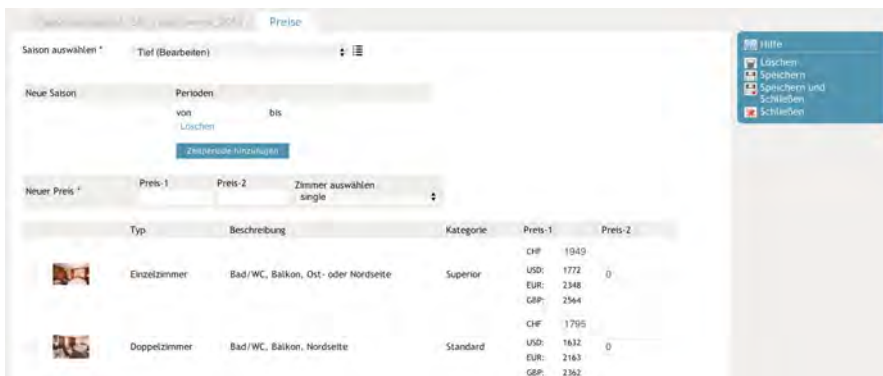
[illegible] Preise

Saison auswählen * Tief (Bearbeiten)

Neue Saison

Perioden

von bis

Löschen

Zeitperiode hinzufügen

Neuer Preis * Preis-1 Preis-2 Zimmer auswählen single

| Typ | Beschreibung | Kategorie | Preis-1 | Preis-2 |
|---|---|---|---|---|
| Einzelzimmer | Bad/WC, Balkon, Ost- oder Nordseite | Superior | CHF 1949 USD: 1772 EUR: 2348 GBP: 2564 | 0 |
| Doppelzimmer | Bad/WC, Balkon, Nordseite | Standard | CHF 1795 USD: 1632 EUR: 2163 GBP: 2362 | 0 |

Hilfe
Löschen
Speichern
Speichern und Schließen
Schließen